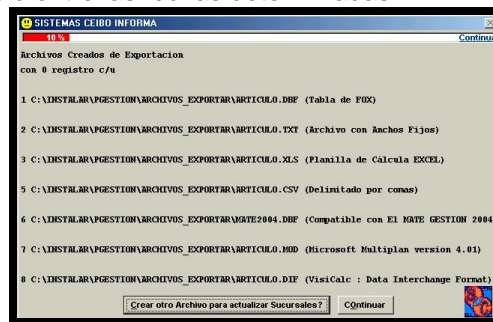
SISTEMAS CEIBO INFORMA

10 %

Continua

Archivos Creados de Exportacion
con 0 registro c/u

1 C:\INSTALAR\PGESTION\ARCHIVOS_EXPORTAR\ARTICULO.DBF (Tabla de FOX)

2 C:\INSTALAR\PGESTION\ARCHIVOS_EXPORTAR\ARTICULO.TXT (Archivo con Anchos Fijos)

3 C:\INSTALAR\PGESTION\ARCHIVOS_EXPORTAR\ARTICULO.XLS (Planilla de Cálcula EXCEL)

5 C:\INSTALAR\PGESTION\ARCHIVOS_EXPORTAR\ARTICULO.CSV (Delimitado por comas)

6 C:\INSTALAR\PGESTION\ARCHIVOS_EXPORTAR\MATE2004.DBF (Compatible con El MATE GESTION 2004

7 C:\INSTALAR\PGESTION\ARCHIVOS_EXPORTAR\ARTICULO.MOD (Microsoft Multiplan version 4.01)

8 C:\INSTALAR\PGESTION\ARCHIVOS_EXPORTAR\ARTICULO.DIF (VisiCalc : Data Interchange Format)

Crear otro Archivo para actualizar Sucursales?

COntinuar